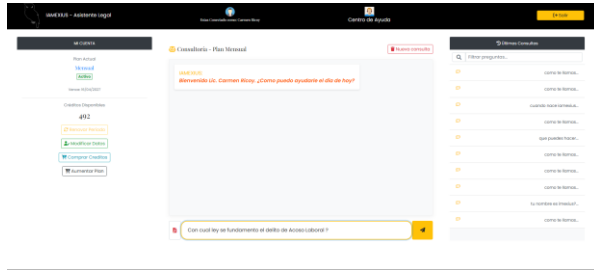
IAMEXIUS - Asistente Legal

Bienvenido(a) Lic. Carmen Ricoy

Centro de Ayuda

Salir

MI CUENTA

Plan Actual
Mensual
Activo
Vence: 12/04/2027

Créditos Disponibles
492

Renovar Mensual

Modificar Datos

Comprar Créditos

Aumentar Plan

Consultoría - Plan Mensual

Nueva consulta

IAMEXIUS
Bienvenido Lic. Carmen Ricoy, ¿Como puedo ayudarle el día de hoy?

Con cual ley se fundamento el delito de Acoso Laboral ?

Últimas Consultas

Filtrar preguntas...

como te llamas...

como te llamas...

cuando nace iamexius...

como te llamas...

que puedes hacer...

como te llamas...

como te llamas...

como te llamas...

tu nombre es iamexius?...

como te llamas...